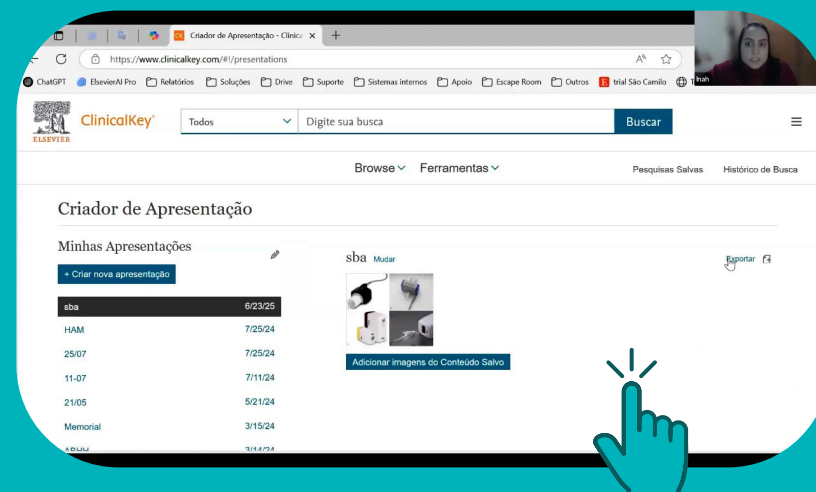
Criador de Apresentação - Clinica ×
+
https://www.clinicalkey.com/#!/presentations
ChatGPT
ElsevierAI Pro
Relatórios
Soluções
Drive
Suporte
Sistemas internos
Apoio
Escape Room
Outros
trial São Camilo
hah

ELSEVIER
ClinicalKey
Todos
Digite sua busca
Buscar

Browse
Ferramentas
Pesquisas Salvas
Histórico de Busca

Criador de Apresentação

Minhas Apresentações
+ Criar nova apresentação

| sba | 6/23/25 |
|---|---|
| HAM | 7/25/24 |
| 25/07 | 7/25/24 |
| 11-07 | 7/11/24 |
| 21/05 | 5/21/24 |
| Memorial | 3/15/24 |
| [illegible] | 3/14/24 |

sba Mudar
Exportar
Adicionar imagens do Conteúdo Salvo